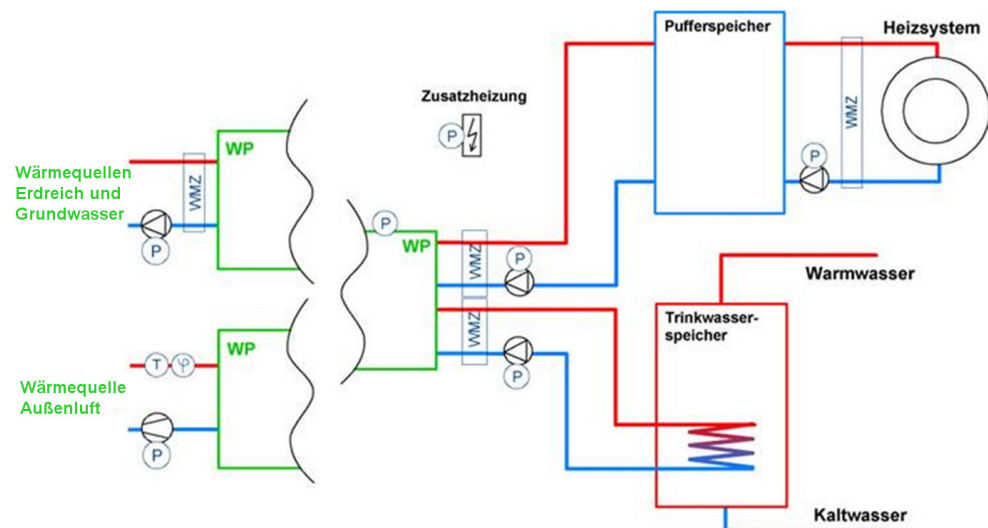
Pufferspeicher

Heizsystem

Zusatzheizung

P

WMZ

P

Wärmequellen Erdreich und Grundwasser

WP

WMZ

P

P

WP

WMZ

P

Warmwasser

WMZ

Trinkwasserspeicher

P

T

φ

WP

Wärmequelle Außenluft

P

Kaltwasser